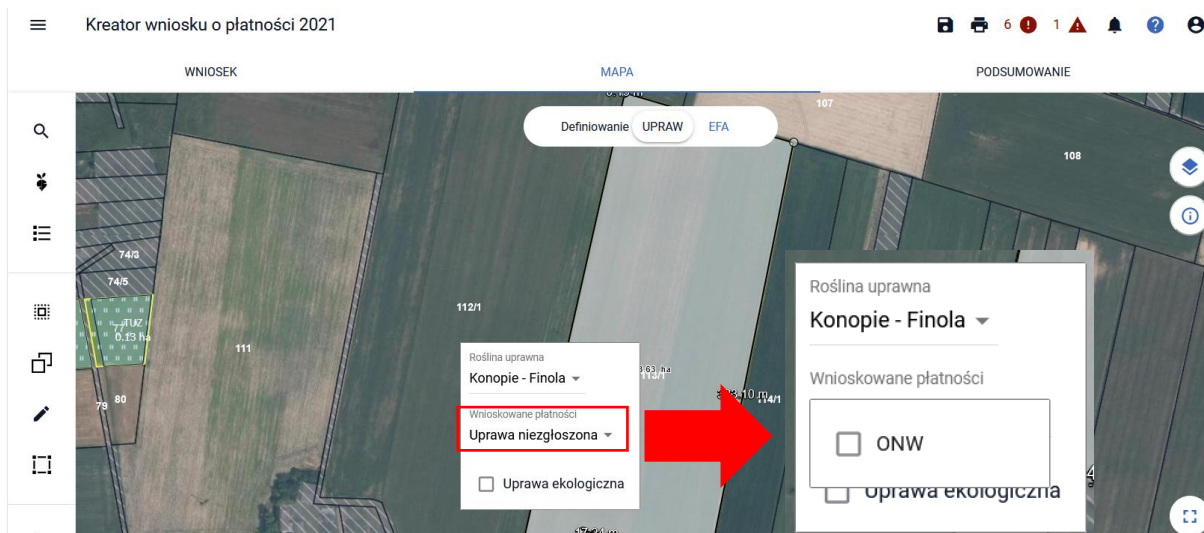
Kreator wniosku o płatności 2021

6 1

WNIOSEK MAPA PODSUMOWANIE

Definiowanie UPRAW EFA

107

108

74/3

74/5

TUZ
0.13 ha

111

112/1

79 80

Roślina uprawna
Konopie - Finola

Wnioskowane płatności
Uprawa niezgłoszona

Uprawa ekologiczna

3.63 ha

3.10 m

114/1

Roślina uprawna
Konopie - Finola

Wnioskowane płatności

ONW

Uprawa ekologiczna